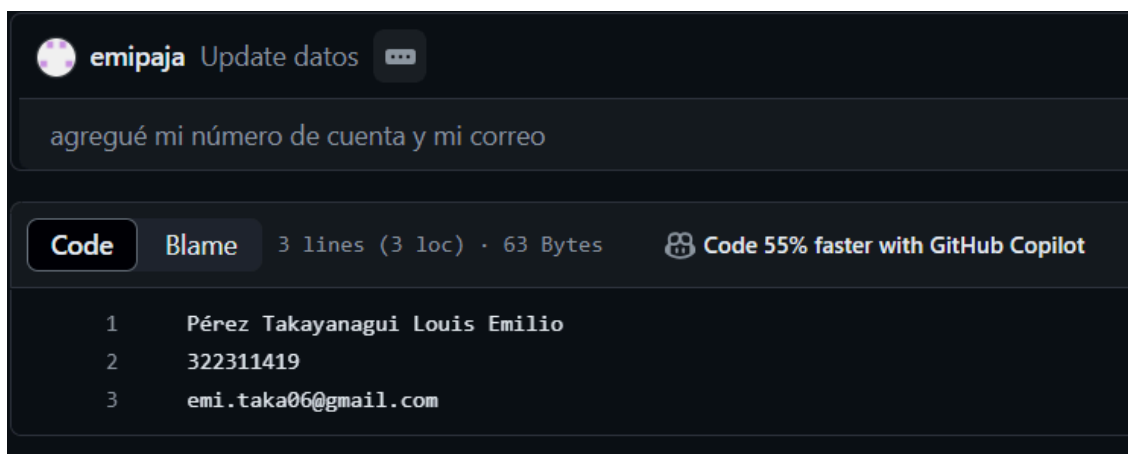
emipaja Update datos ···

agregué mi número de cuenta y mi correo

Code Blame 3 lines (3 loc) · 63 Bytes Code 55% faster with GitHub Copilot

1 Pérez Takayanagui Louis Emilio
2 322311419
3 emi.taka06@gmail.com